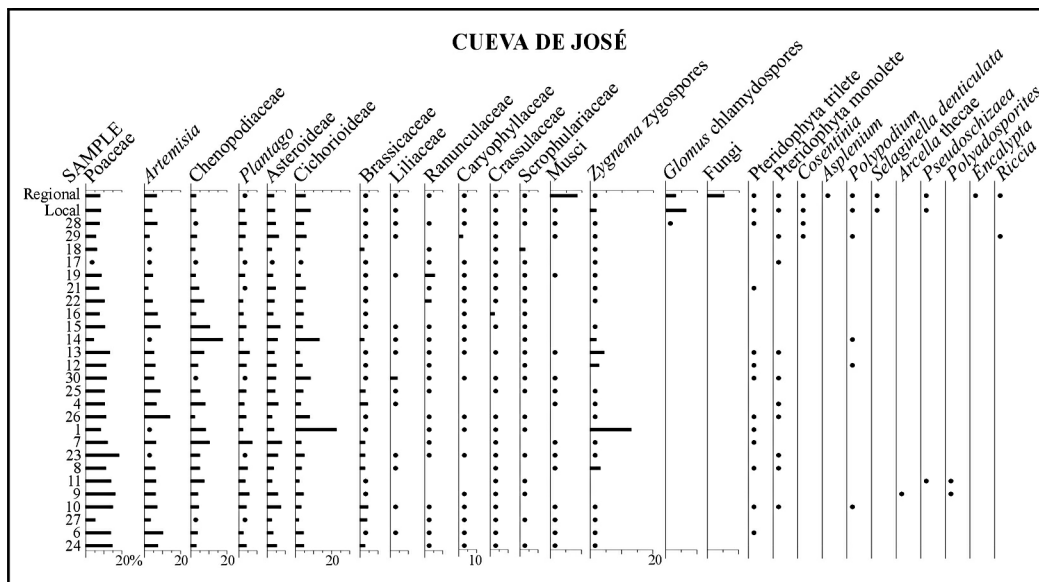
CUEVA DE JOSÉ

SAMPLE
Poaceae
Artemisia
Chenopodiaceae
Plantago
Asteroideae
Cichorioideae
Brassicaceae
Liliaceae
Ranunculaceae
Caryophyllaceae
Crassulaceae
Scrophulariaceae
Musci
Zygnema zygospores
Glomus chlamydospores
Fungi
Pteridophyta trilete
Pteridophyta monolete
Cosentinia
Asplenium
Polypodium
Selaginella denticulata
Arcella thecae
Pseudoschizaea
Polyadosporites
Encalypia
Riccia

Regional
Local
28
29
18
17
19
21
22
16
15
14
13
12
30
25
4
26
1
7
23
8
11
9
10
27
6
24

20%
20
20
20
10
20